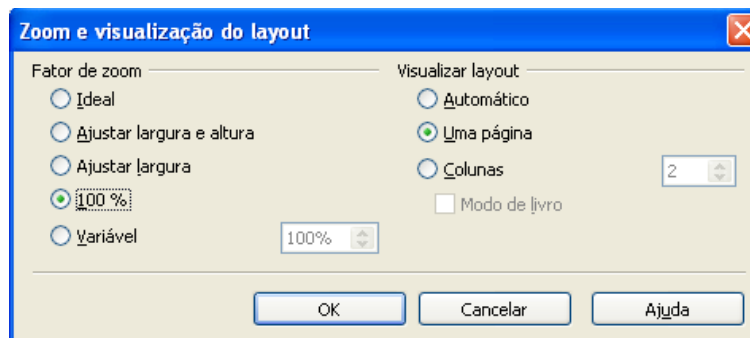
Zoom e visualização do layout

Fator de zoom

Ideal

Ajustar largura e altura

Ajustar largura

100 %

Variável

100%

Visualizar layout

Automático

Uma página

Colunas

2

Modo de livro

OK

Cancelar

Ajuda